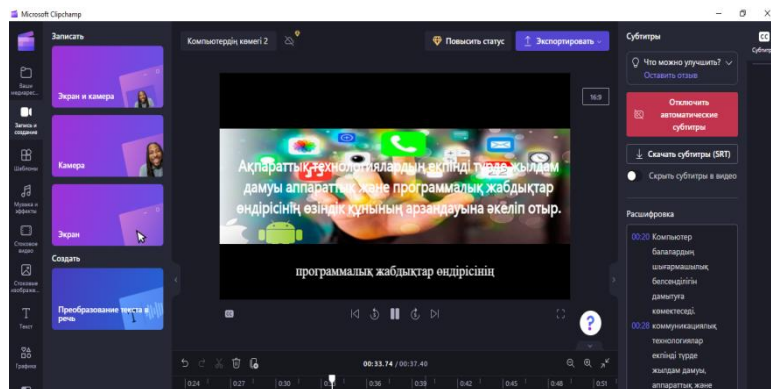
Microsoft Clipchamp

Записать

Ваши медиафай...

Запись и создание

Шаблоны

Музыка и эффекты

Стоковое видео

Стоковые изображения

Текст

Графика

Экран и камера

Камера

Экран

Создать

Преобразование текста в речь

Компьютердің көмегі 2

Повысить статус

Экспортировать

16:9

Ақпараттық технологиялардың екпінді түрде жылдам дамуы аппараттық және программалық жабдықтар өндірісінің өзіндік құнының арзандауына әкеліп отыр.

программалық жабдықтар өндірісінің

00:33.74 / 00:37.40

0:24 0:27 0:30 0:33 0:36 0:39 0:42 0:45 0:48 0:51

Субтитры

Что можно улучшить?

Оставить отзыв

Отключить автоматические субтитры

Скачать субтитры (SRT)

Скрыть субтитры в видео

Расшифровка

00:20 Компьютер балалардың шығармашылық белсенділігін дамытуға көмектеседі.

00:28 коммуникациялық технологиялар екпінді түрде жылдам дамуы, аппараттық және

CC

Субтитры